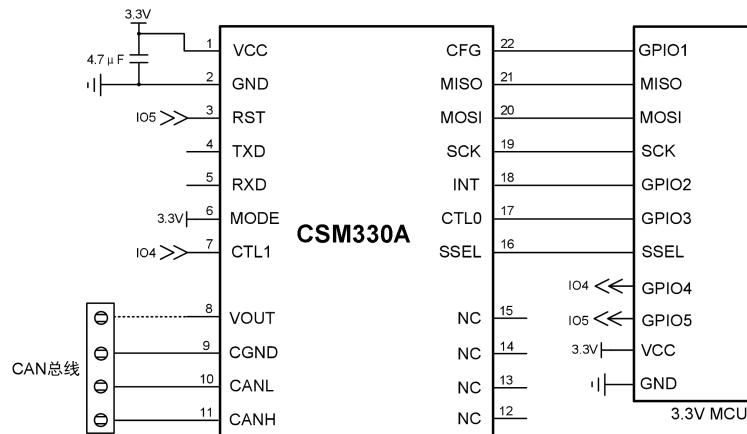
3.3V
4.7μF
1 VCC
2 GND
IO5 3 RST
4 TXD
5 RXD
3.3V 6 MODE
IO4 7 CTL1
8 VOUT
9 CGND
10 CANL
11 CANH
CAN总线
CSM330A
CFG 22
MISO 21
MOSI 20
SCK 19
INT 18
CTL0 17
SSEL 16
NC 15
NC 14
NC 13
NC 12
GPIO1
MISO
MOSI
SCK
GPIO2
GPIO3
SSEL
IO4 GPIO4
IO5 GPIO5
3.3V VCC
GND
3.3V MCU